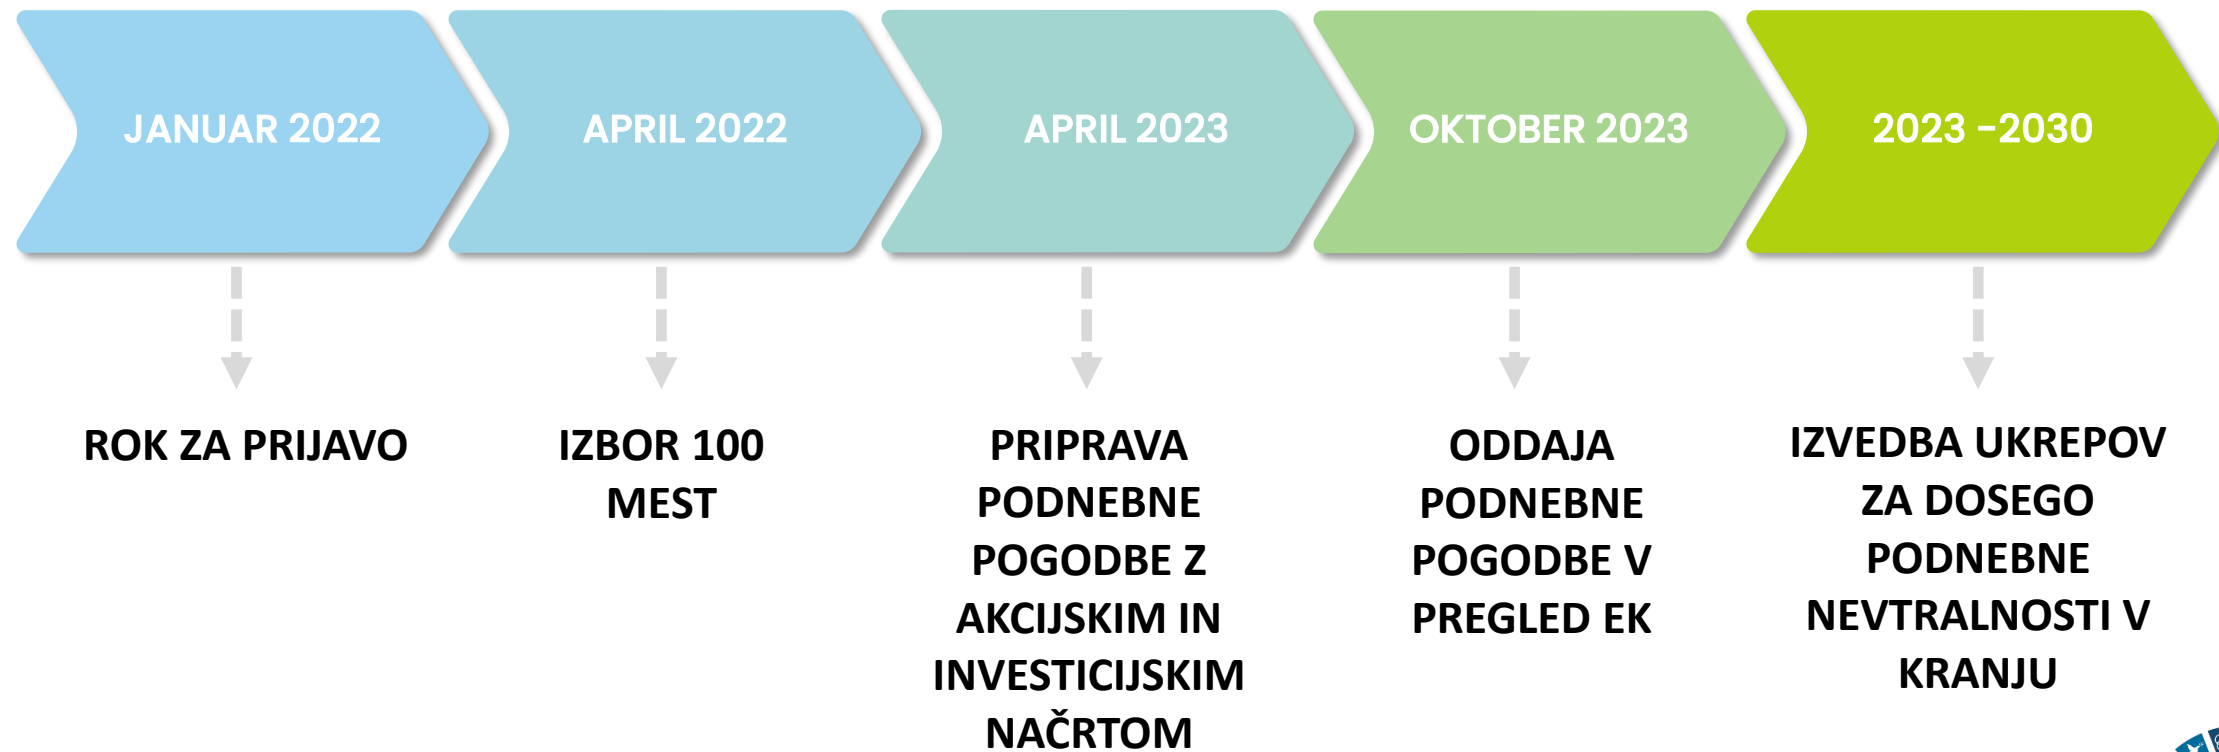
JANUAR 2022

APRIL 2022

APRIL 2023

OKTOBER 2023

2023 -2030

ROK ZA PRIJAVO

IZBOR 100 MEST

PRIPRAVA PODNEBNE POGODBE Z AKCIJSKIM IN INVESTICIJSKIM NAČRTOM

ODDAJA PODNEBNE POGODBE V PREGLED EK

IZVEDBA UKREPOV ZA DOSEGO PODNEBNE NEVTRALNOSTI V KRANJU